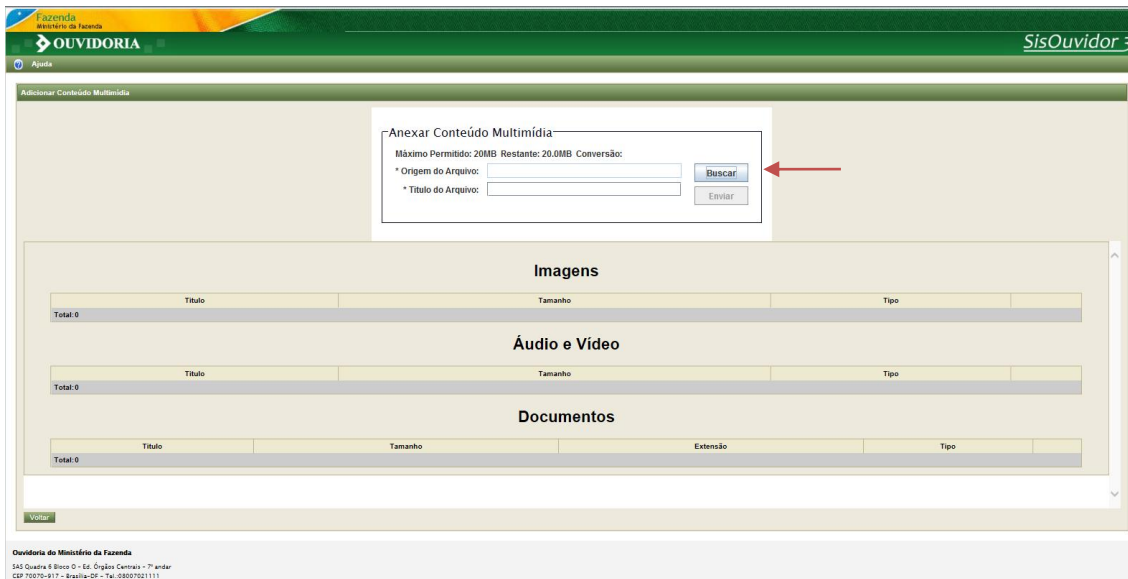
Fazenda
Ministério da Fazenda

OUVIDORIA

SisOuvidor

Ajuda

Adicionar Conteúdo Multimídia

Anexar Conteúdo Multimídia

Máximo Permitido: 20MB Restante: 20.0MB Conversão:

* Origem do Arquivo:

* Titulo do Arquivo:

Buscar

Enviar

Imagens

| Título | Tamanho | Tipo | |
|---|---|---|---|
| Total:0 | | | |

Áudio e Vídeo

| Título | Tamanho | Tipo | |
|---|---|---|---|
| Total:0 | | | |

Documentos

| Título | Tamanho | Extensão | Tipo | |
|---|---|---|---|---|
| Total:0 | | | | |

Voltar

Ouvidoria do Ministério da Fazenda

SAS Quadra 6 Bloco O - Ed. Órgãos Centrais - 7º andar
CEP 70070-917 - Brasília-DF - Tel.:08007021111